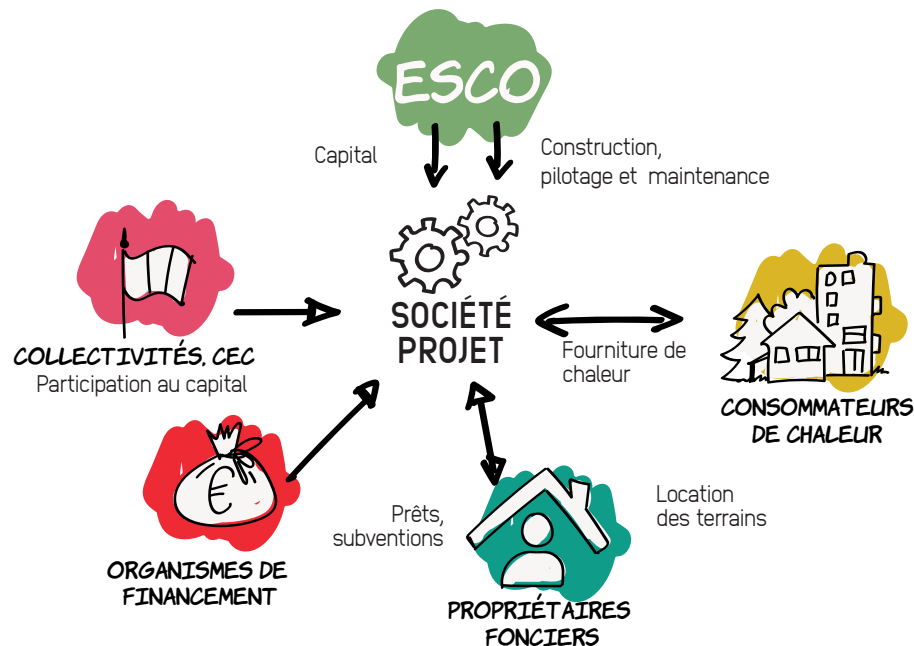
ESCO

Capital

Construction, pilotage et maintenance

SOCIÉTÉ PROJET

COLLECTIVITÉS, CEC
Participation au capital

Fourniture de chaleur

CONSOMMATEURS DE CHALEUR

€

ORGANISMES DE FINANCEMENT

Prêts, subventions

Location des terrains

PROPRIÉTAIRES FONCIERS